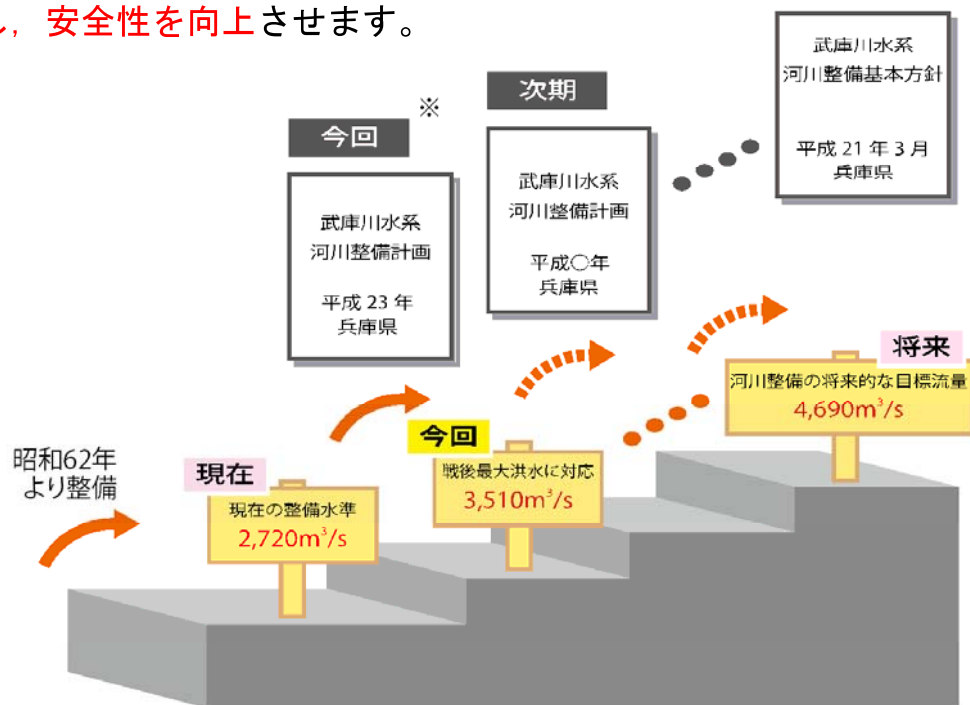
し，安全性を向上させます。

今回

※

武庫川水系
河川整備計画

平成 23 年
兵庫県

次期

武庫川水系
河川整備計画

平成○年
兵庫県

武庫川水系
河川整備基本方針

平成 21 年 3 月
兵庫県

将来

河川整備の将来的な目標流量
4,690m$^3$/s

今回

戦後最大洪水に対応
3,510m$^3$/s

昭和62年
より整備

現在

現在の整備水準
2,720m$^3$/s